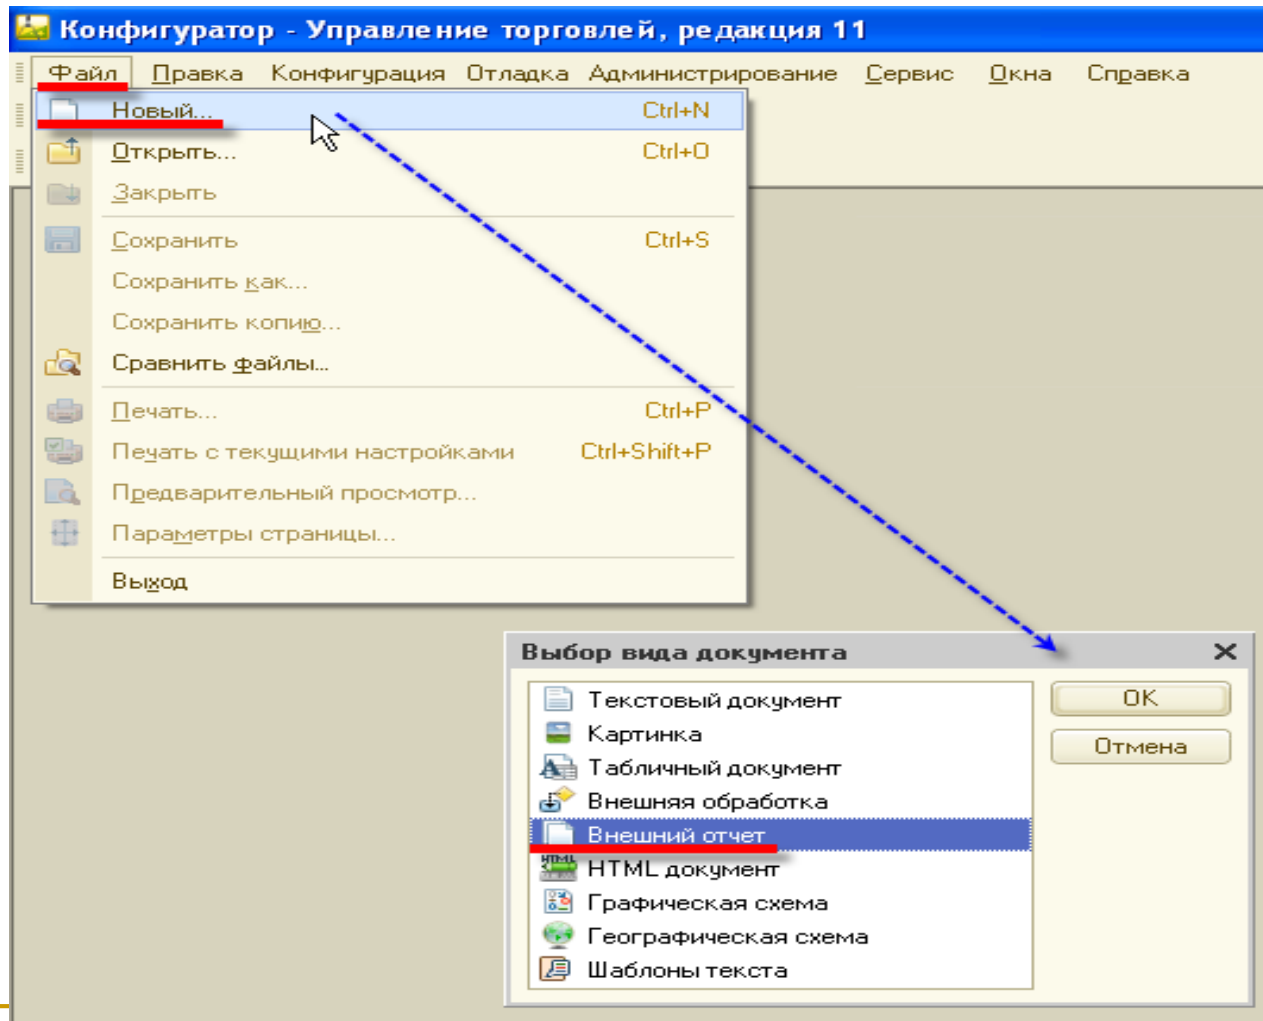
Конфигуратор - Управление торговлей, редакция 11

Файл Правка Конфигурация Отладка Администрирование Сервис Окна Справка

Новый... Ctrl+N
Открыть... Ctrl+O
Закрыть
Сохранить Ctrl+S
Сохранить как...
Сохранить копию...
Сравнить файлы...
Печать... Ctrl+P
Печать с текущими настройками Ctrl+Shift+P
Предварительный просмотр...
Параметры страницы...
Выход

Выбор вида документа

Текстовый документ
Картинка
Табличный документ
Внешняя обработка
Внешний отчет
HTML документ
Графическая схема
Географическая схема
Шаблоны текста

OK
Отмена